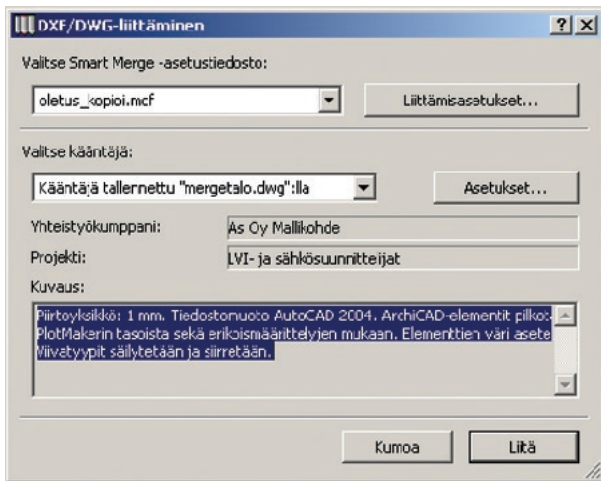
DXF/DWG-liittäminen ? X

Valitse Smart Merge -asetustiedosto:

oletus_kopioi.mcf

Liittämisasetukset...

Valitse kääntäjä:

Kääntäjä tallennettu "mergetalo.dwg":lla

Asetukset...

Yhteistyökumppani: As Oy Mallikohde

Projekti: LVI- ja sähkösuunnitteijat

Kuvaus:

Piirtoyksikkö: 1 mm. Tiedostomuoto AutoCAD 2004. ArchiCAD-elementit pilko PlotMakerin tasoista sekä erikoismäärittelyjen mukaan. Elementtien väri asete Viivatyypit säilytetään ja siirretään.

Kumoa

Liitä